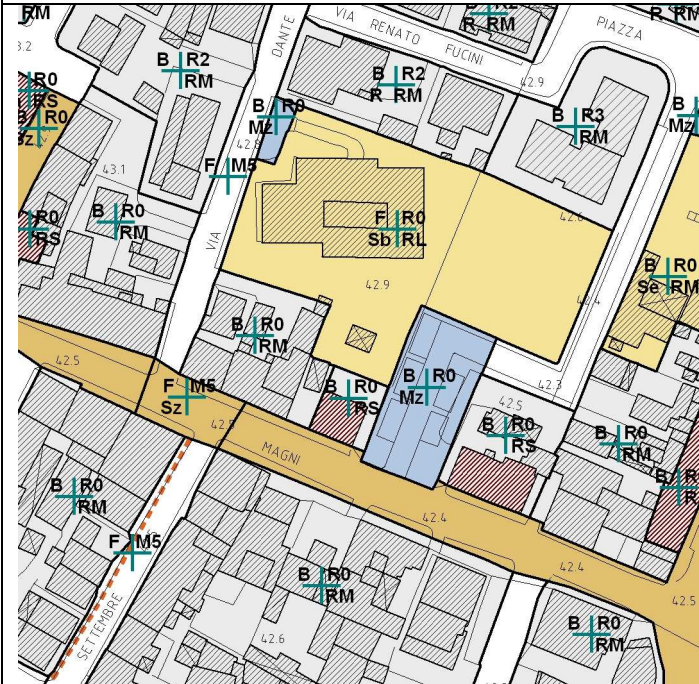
RM
VIA RENATO FUCINI
PIAZZA
R RM
B R2 R RM
R RM
3.2
DANTE
B R2 RM
B R2 R RM
42.9
B R3 RM
B R0 Mz
B R0 RS
B R0 Sz
B R0 Mz
43.1
F M5
42.9
F R0 Sb RL
42.8
B R0 RS
B R0 RM
VIA
B R0 Se RM
42.9
42.4
B R0 RM
42.5
F M5 Sz
B R0 RS
B R0 Mz
42.3
42.5
B R0 RS
B R0 RM
42.5
MAGNI
B R
B R0 RM
42.4
F M5
42.4
B R0 RM
42.5
SETTEMBRE
42.6
B R0 RM